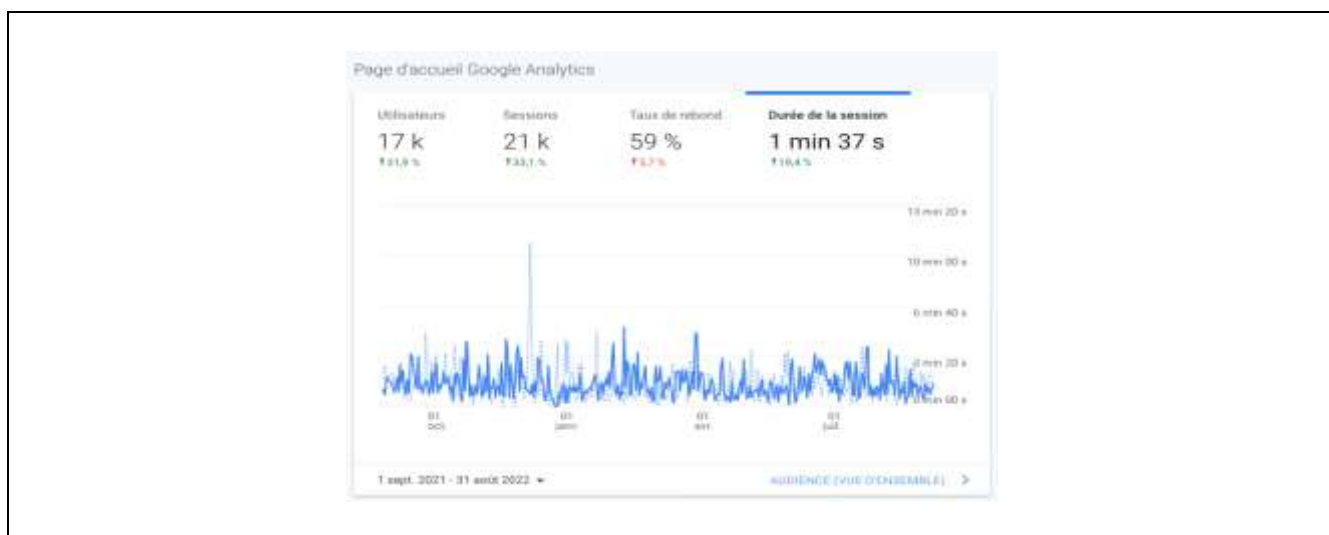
Page d'accueil Google Analytics

Utilisateurs
17 k
↑31,9 %

Sessions
21 k
↑33,1 %

Taux de rebond
59 %
↑3,7 %

Durée de la session
1 min 37 s
↑16,4 %

13 min 20 s
10 min 00 s
6 min 40 s
3 min 20 s
0 min 00 s

01 oct.
01 janv.
01 avr.
01 juil.

1 sept. 2021 - 31 août 2022 ▾

AUDIENCE (VUE D'ENSEMBLE) >